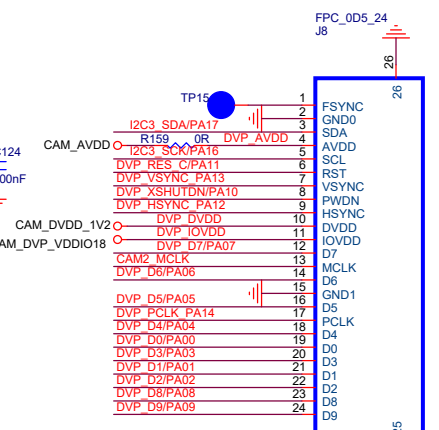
FPC_0D5_24
J8

26

26

TP15

C124
00nF

CAM_AVDD

CAM_DVDD_1V2
AM_DVP_VDDIO18

I2C3_SDA/PA17
R159 0R DVP_AVDD
I2C3_SCK/PA16
DVP_RES_C/PA11
DVP_VSYNC_PA13
DVP_XSHUTDN/PA10
DVP_HSYNC_PA12
DVP_DVDD
DVP_IOVDD
DVP_D7/PA07
CAM2_MCLK
DVP_D6/PA06
DVP_D5/PA05
DVP_PCLK_PA14
DVP_D4/PA04
DVP_D0/PA00
DVP_D3/PA03
DVP_D1/PA01
DVP_D2/PA02
DVP_D8/PA08
DVP_D9/PA09

1 FSYNC
2 GND0
3 SDA
4 AVDD
5 SCL
6 RST
7 VSYNC
8 PWDN
9 HSYNC
10 DVDD
11 IOVDD
12 D7
13 MCLK
14 D6
15 GND1
16 D5
17 PCLK
18 D4
19 D0
20 D3
21 D1
22 D2
23 D8
24 D9

25